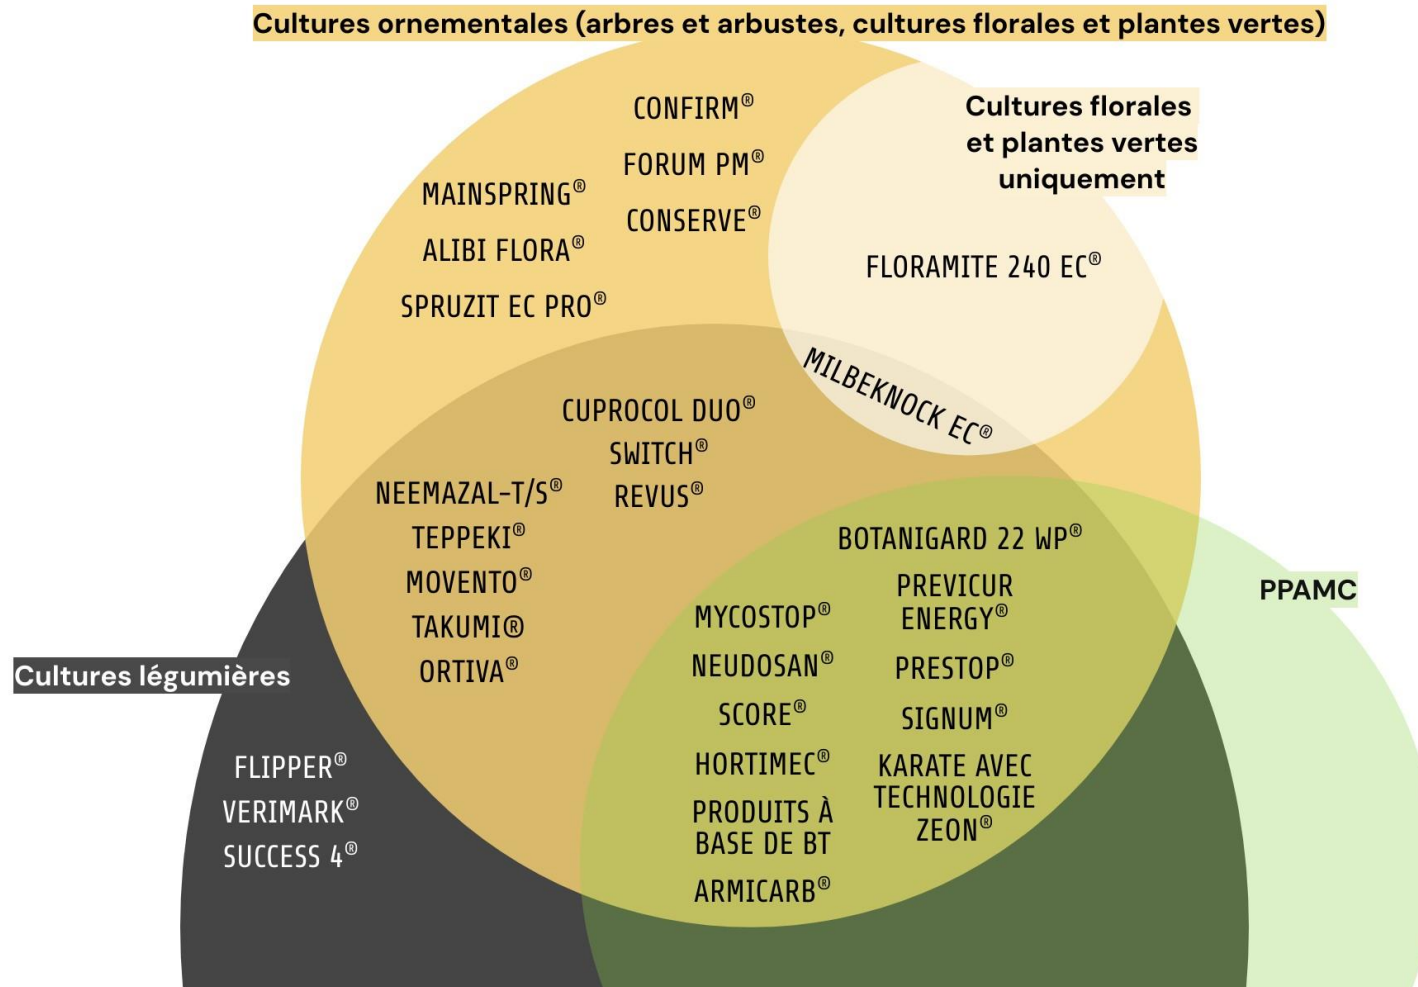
Cultures ornementales (arbres et arbustes, cultures florales et plantes vertes)

CONFIRM®
FORUM PM®
CONSERVE®

MAINSPRING®
ALIBI FLORA®
SPRUZIT EC PRO®

Cultures florales et plantes vertes uniquement

FLORAMITE 240 EC®

MILBEKNOCK EC®

CUPROCOL DUO®
SWITCH®
REVUS®

NEEMAZAL-T/S®
TEPPEKI®
MOVENTO®
TAKUMI®
ORTIVA®

BOTANIGARD 22 WP®
PREVICUR ENERGY®
PRESTOP®
SIGNUM®
KARATE AVEC TECHNOLOGIE ZEON®

MYCOSTOP®
NEUDOSAN®
SCORE®
HORTIMEC®
PRODUITS À BASE DE BT
ARMICARB®

PPAMC

Cultures légumières

FLIPPER®
VERIMARK®
SUCCESS 4®